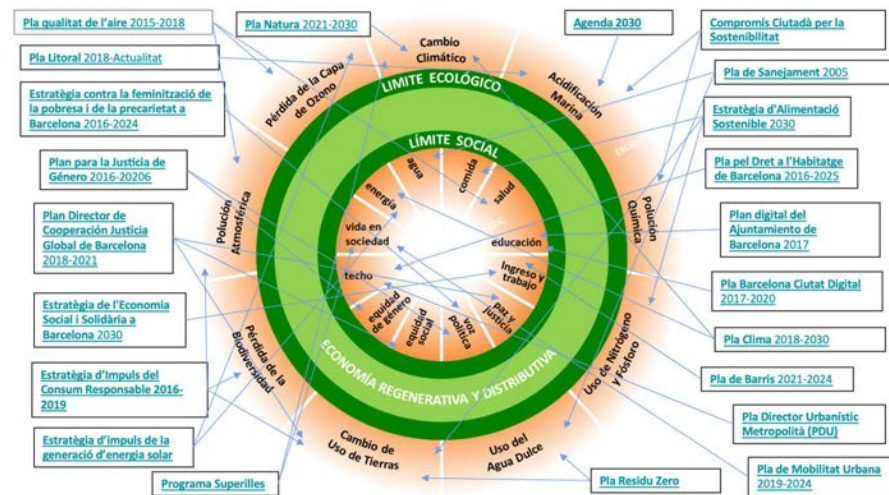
Pla qualitat de l'aire 2015-2018

Pla Natura 2021-2030

Agenda 2030

Compromís Ciutadà per la Sostenibilitat

Pla Litoral 2018-Actualitat

Pla de Sanejament 2005

Estratègia contra la feminització de la pobresa i de la precarietat a Barcelona 2016-2024

Estratègia d'Alimentació Sostenible 2030

Plan para la Justicia de Género 2016-20206

Pla pel Dret a l'Habitatge de Barcelona 2016-2025

Plan Director de Cooperació Justicia Global de Barcelona 2018-2021

Plan digital del Ajuntamiento de Barcelona 2017

Pla Barcelona Ciutat Digital 2017-2020

Estratègia de l'Economia Social i Solidària a Barcelona 2030

Pla Clima 2018-2030

Estratègia d'Impuls del Consum Responsable 2016-2019

Pla de Barris 2021-2024

Estratègia d'impuls de la generació d'energia solar

Pla Director Urbanístic Metropolità (PDU)

Programa Superilles

Pla Residu Zero

Pla de Mobilitat Urbana 2019-2024

Cambio Climático

Acidificación Marina

Pérdida de la Capa de Ozono

LÍMITE ECOLÓGICO

LÍMITE SOCIAL

Polución Atmosférica

Polución Química

agua

comida

salud

energía

vida en sociedad

educación

techo

Ingreso y trabajo

equidad de género

equidad social

voz política

Paz y justicia

Pérdida de la Biodiversidad

ECONOMÍA REGENERATIVA Y DISTRIBUTIVA

Uso de Nitrógeno y Fósforo

Cambio de Uso de Tierras

Uso del Agua Dulce